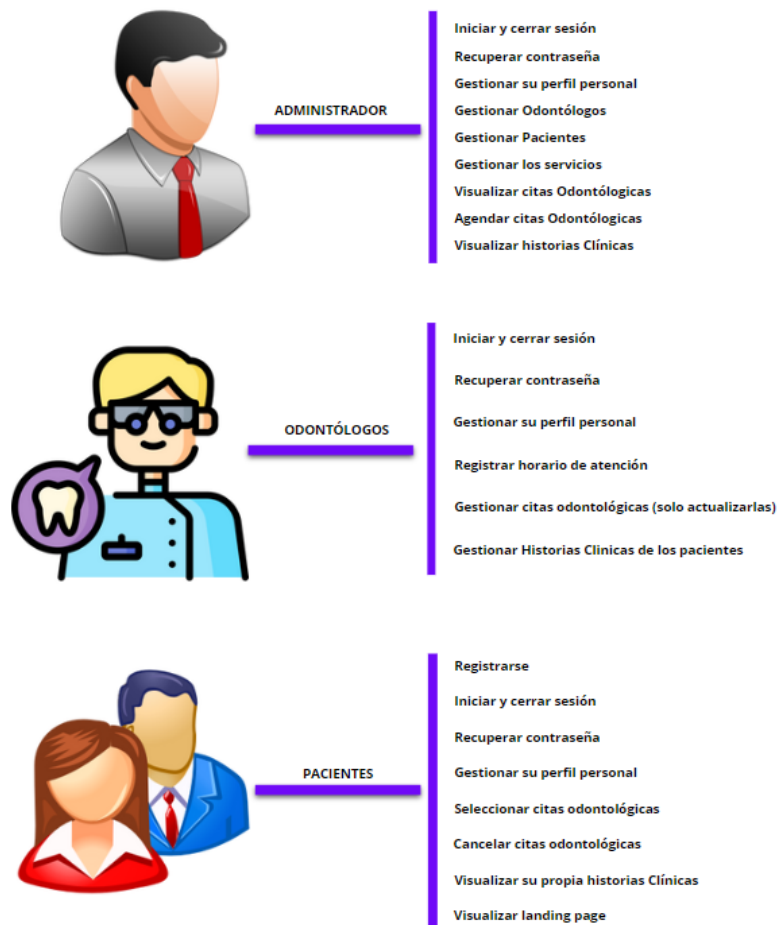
ADMINISTRADOR

Iniciar y cerrar sesión
Recuperar contraseña
Gestionar su perfil personal
Gestionar Odontólogos
Gestionar Pacientes
Gestionar los servicios
Visualizar citas Odontólogicas
Agendar citas Odontólogicas
Visualizar historias Clínicas

ODONTÓLOGOS

Iniciar y cerrar sesión
Recuperar contraseña
Gestionar su perfil personal
Registrar horario de atención
Gestionar citas odontológicas (solo actualizarlas)
Gestionar Historias Clinicas de los pacientes

PACIENTES

Registrarse
Iniciar y cerrar sesión
Recuperar contraseña
Gestionar su perfil personal
Seleccionar citas odontológicas
Cancelar citas odontológicas
Visualizar su propia historias Clínicas
Visualizar landing page